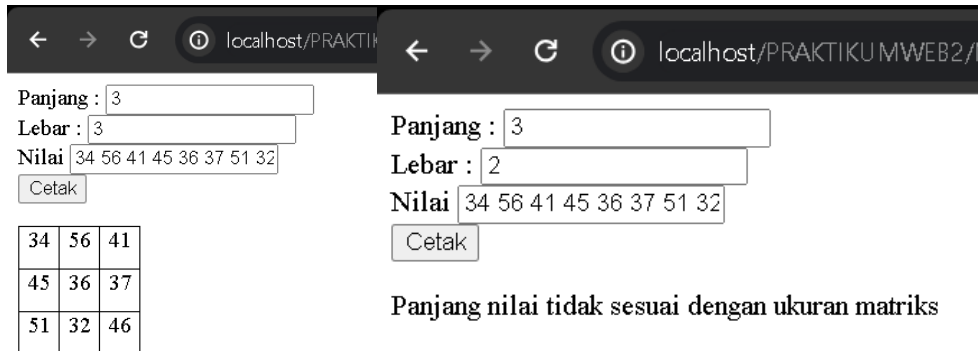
localhost/PRAKTIK

Panjang : 3
Lebar : 3
Nilai 34 56 41 45 36 37 51 32
Cetak

| 34 | 56 | 41 |
|---|---|---|
| 45 | 36 | 37 |
| 51 | 32 | 46 |

localhost/PRAKTIKUMWEB2/

Panjang : 3
Lebar : 2
Nilai 34 56 41 45 36 37 51 32
Cetak

Panjang nilai tidak sesuai dengan ukuran matriks